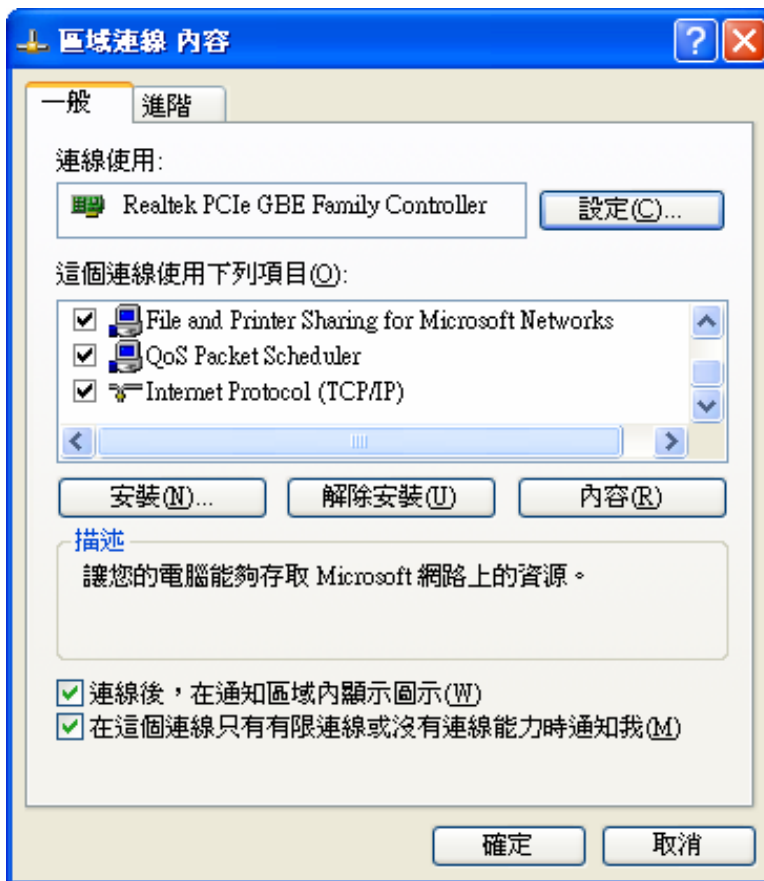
區域連線 內容

一般
進階

連線使用:

Realtek PCIe GBE Family Controller

設定(C)...

這個連線使用下列項目(O):

File and Printer Sharing for Microsoft Networks
QoS Packet Scheduler
Internet Protocol (TCP/IP)

安裝(N)...
解除安裝(U)
內容(R)

描述
讓您的電腦能夠存取 Microsoft 網路上的資源。

連線後，在通知區域內顯示圖示(W)
在這個連線只有有限連線或沒有連線能力時通知我(M)

確定
取消